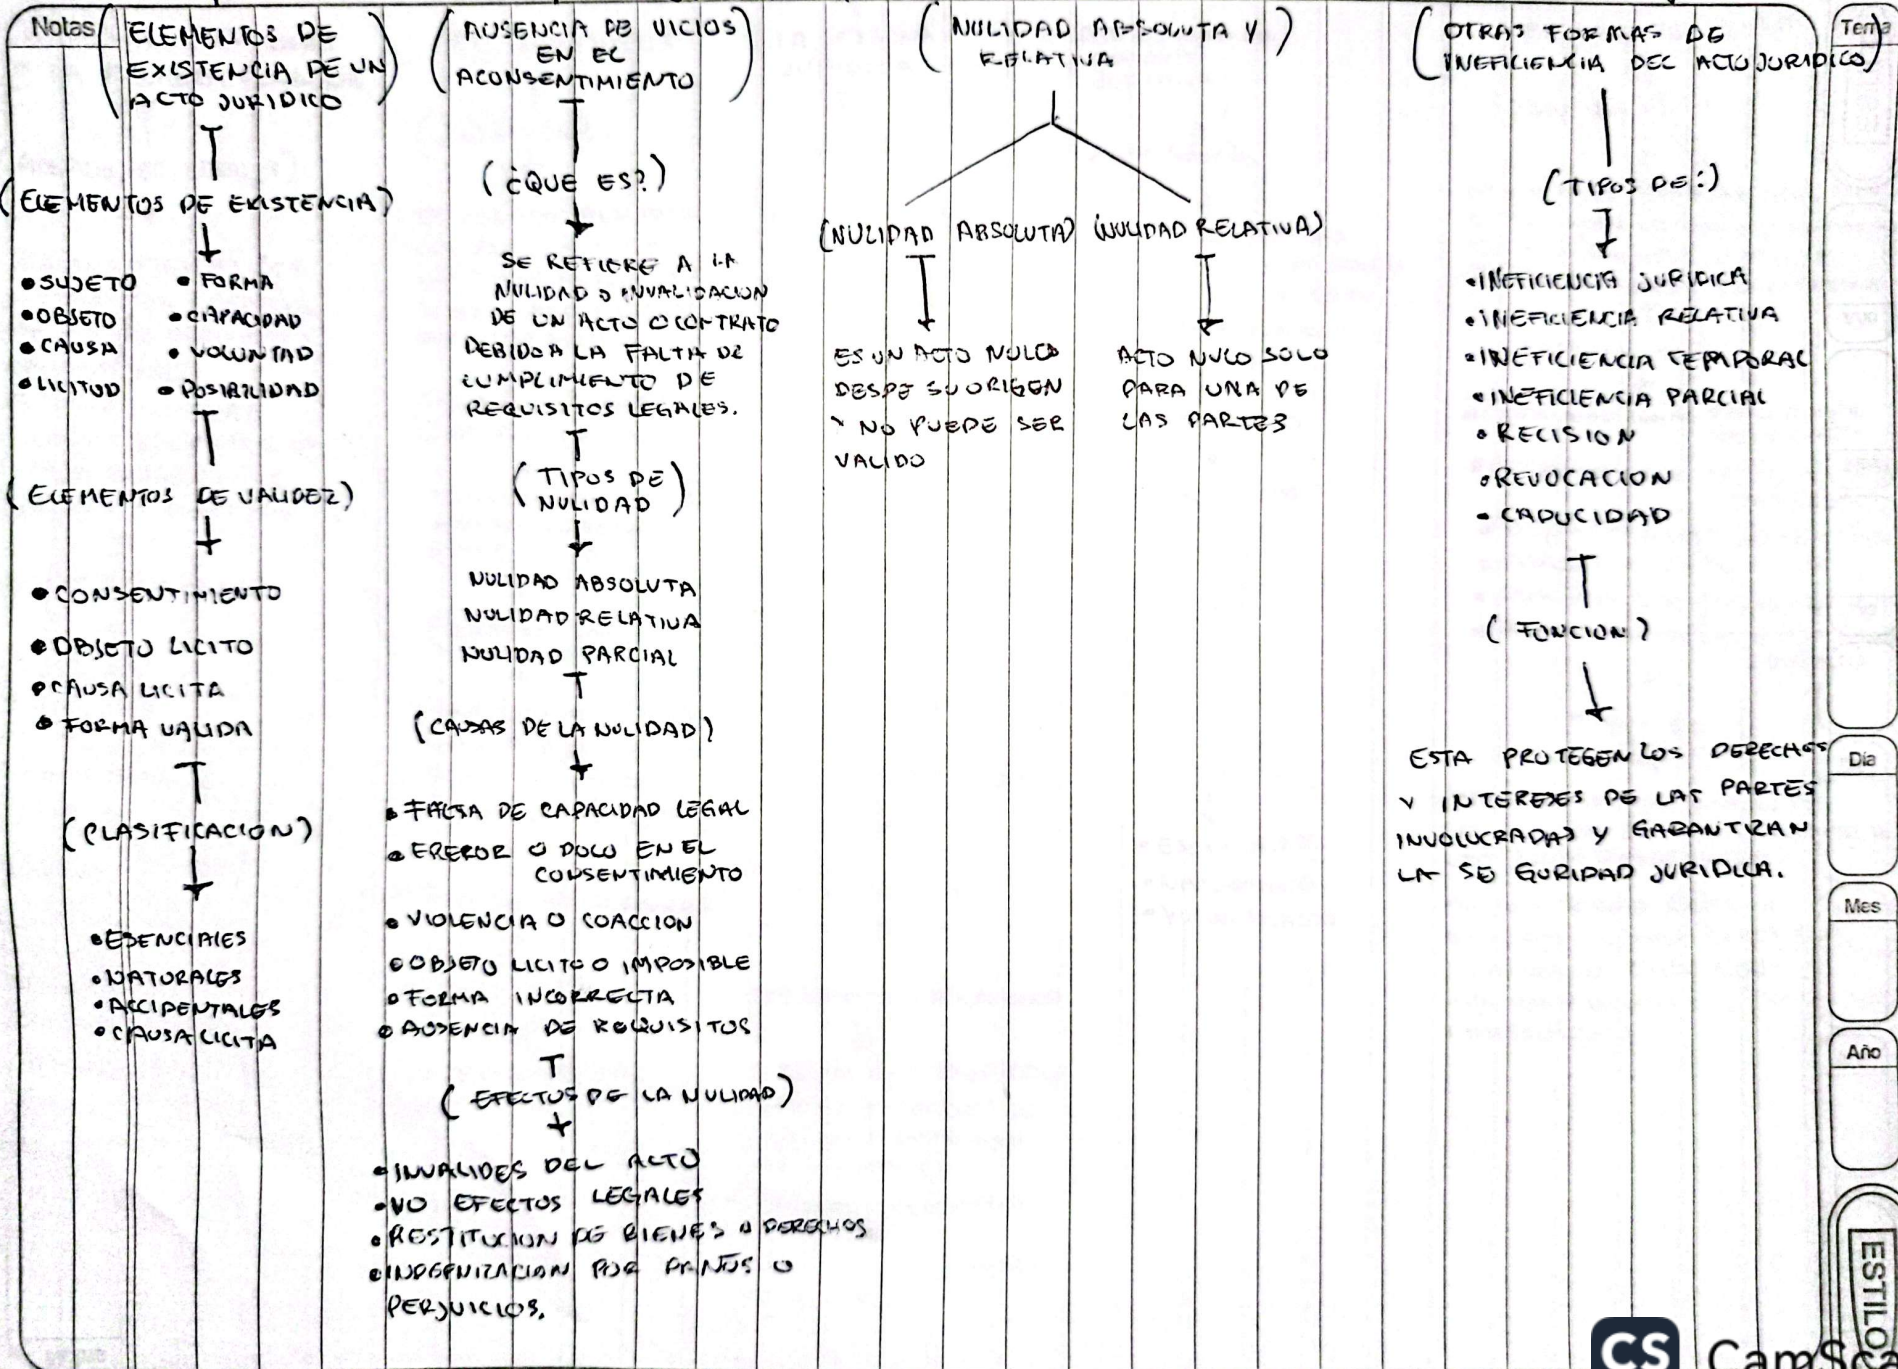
Notas

(ELEMENTOS DE EXISTENCIA DE UN ACTO JURIDICO)

(ELEMENTOS DE EXISTENCIA)

• SUJETO • FORMA
• OBJETO • CAPACIDAD
• CAUSA • VOLUNTAD
• LICITUD • POSIBILIDAD

(ELEMENTOS DE VALIDEZ)

• CONSENTIMIENTO
• OBJETO LICITO
• CAUSA LICITA
• FORMA VALIDA

(CLASIFICACION)

• ESENCIALES
• NATURALES
• ACCIDENTALES
• CAUSA LICITA

(AUSENCIA DE VICIOS EN EL ACONSENTIMIENTO)

(¿QUE ES?)

SE REFIERE A LA NULIDAD O INVALIDACION DE UN ACTO O CONTRATO DEBIDO A LA FALTA DE CUMPLIMIENTO DE REQUISITOS LEGALES.

(TIPOS DE NULIDAD)

NULIDAD ABSOLUTA
NULIDAD RELATIVA
NULIDAD PARCIAL

(CAUSAS DE LA NULIDAD)

• FALTA DE CAPACIDAD LEGAL
• ERROR O DOLO EN EL CONSENTIMIENTO
• VIOLENCIA O COACCION
• OBJETO LICITO O IMPOSIBLE
• FORMA INCORRECTA
• AUSENCIA DE REQUISITOS

(EFECTOS DE LA NULIDAD)

• INVALIDES DEL ACTO
• NO EFECTOS LEGALES
• RESTITUCION DE BIENES O DERECHOS
• INDEMNIZACION POR DAÑOS O PERJUICIOS.

(NULIDAD ABSOLUTA Y RELATIVA)

(NULIDAD ABSOLUTA) (NULIDAD RELATIVA)

ES UN ACTO NULO DESDE SU ORIGEN Y NO PUEDE SER VALIDO

ACTO NULO SOLO PARA UNA DE LAS PARTES

(OTRAS FORMAS DE INEFICIENCIA DEL ACTO JURIDICO)

(TIPOS DE:)

• INEFICIENCIA JURIDICA
• INEFICIENCIA RELATIVA
• INEFICIENCIA TEMPORAL
• INEFICIENCIA PARCIAL
• RECISION
• REVOCACION
• CADUCIDAD

(FUNCION)

ESTA PROTEGEN LOS DERECHOS Y INTERESES DE LAS PARTES INVOLUCRADAS Y GARANTIZAN LA SEGURIDAD JURIDICA.

Tema
Día
Mes
Año
ESTILO
CS CamSca